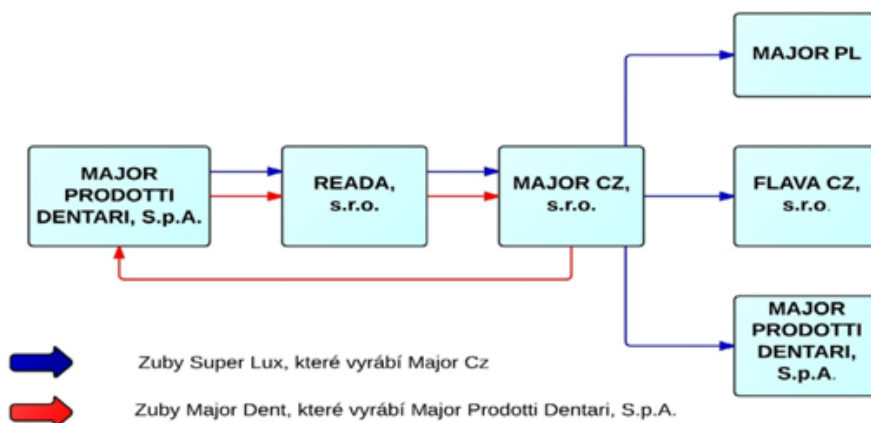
MAJOR PRODOTTI DENTARI, S.p.A.

READA, s.r.o.

MAJOR CZ, s.r.o.

MAJOR PL

FLAVA CZ, s.r.o.

MAJOR PRODOTTI DENTARI, S.p.A.

Zuby Super Lux, které vyrábí Major Cz

Zuby Major Dent, které vyrábí Major Prodotti Dentari, S.p.A.